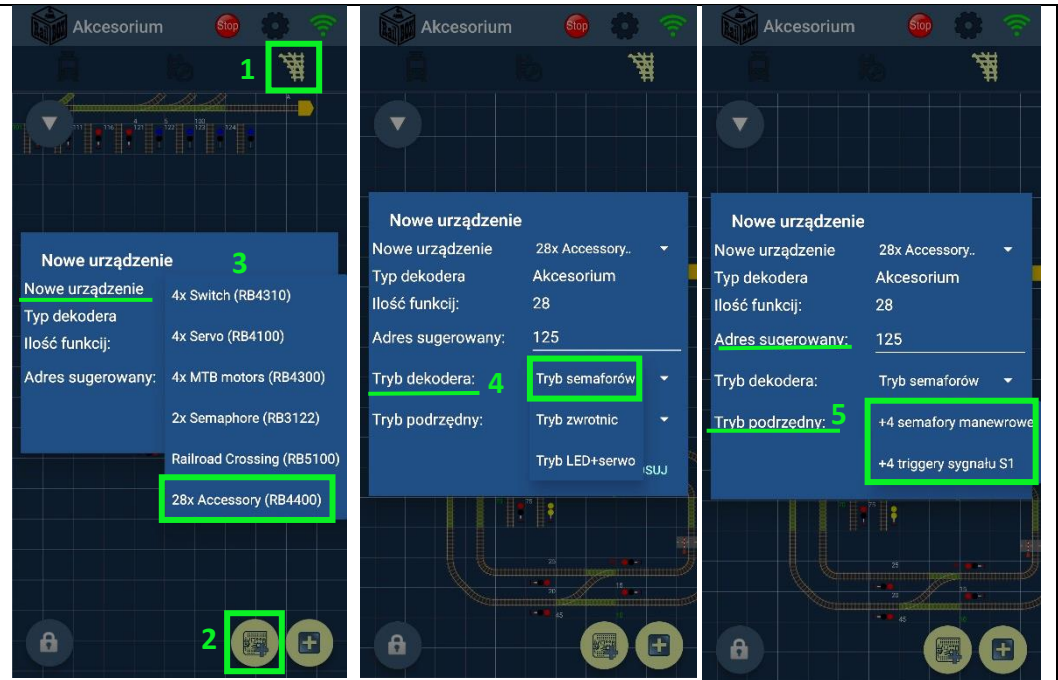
Akcesorium

Stop

1

Nowe urządzenie

3

Nowe urządzenie

Typ dekodera

Ilość funkcji:

Adres sugerowany:

4x Switch (RB4310)

4x Servo (RB4100)

4x MTB motors (RB4300)

2x Semaphore (RB3122)

Railroad Crossing (RB5100)

28x Accessory (RB4400)

2

Akcesorium

Stop

Nowe urządzenie

| | |
|---|---|
| Nowe urządzenie | 28x Accessory.. |
| Typ dekodera | Akcesorium |
| Ilość funkcji: | 28 |
| Adres sugerowany: | 125 |
| Tryb dekodera: | Tryb semaforów |
| Tryb podrzędny: | Tryb zwrotnic |

4

Tryb LED+serwo

SUJ

Akcesorium

Stop

Nowe urządzenie

| | |
|---|---|
| Nowe urządzenie | 28x Accessory.. |
| Typ dekodera | Akcesorium |
| Ilość funkcji: | 28 |
| Adres sugerowany: | 125 |
| Tryb dekodera: | Tryb semaforów |
| Tryb podrzędny: | +4 semafory manewrowe |

5

+4 triggery sygnału S1